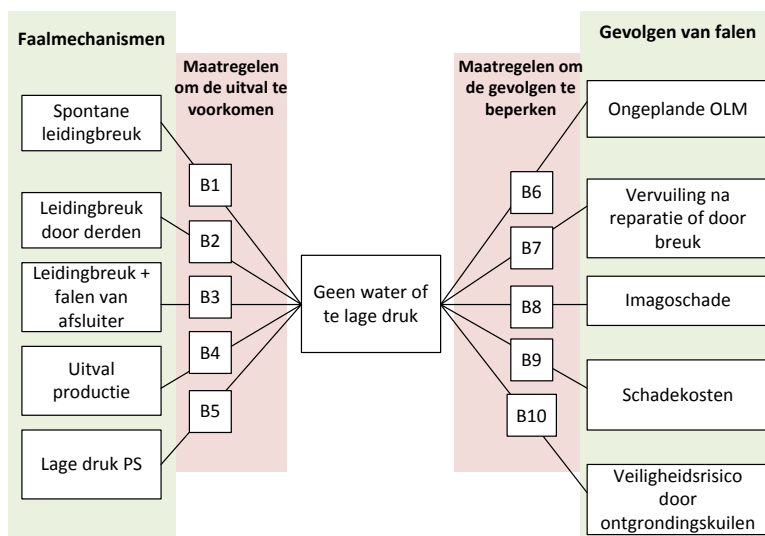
Faalmechanismen

Maatregelen om de uitval te voorkomen

Maatregelen om de gevolgen te beperken

Gevolgen van falen

Spontane leidingbreuk

Leidingbreuk door derden

Leidingbreuk + falen van afsluiter

Uitval productie

Lage druk PS

B1

B2

B3

B4

B5

Geen water of te lage druk

B6

B7

B8

B9

B10

Ongeplande OLM

Vervuiling na reparatie of door breuk

Imagoschade

Schadekosten

Veiligheidsrisico door ontgrondingskuilen